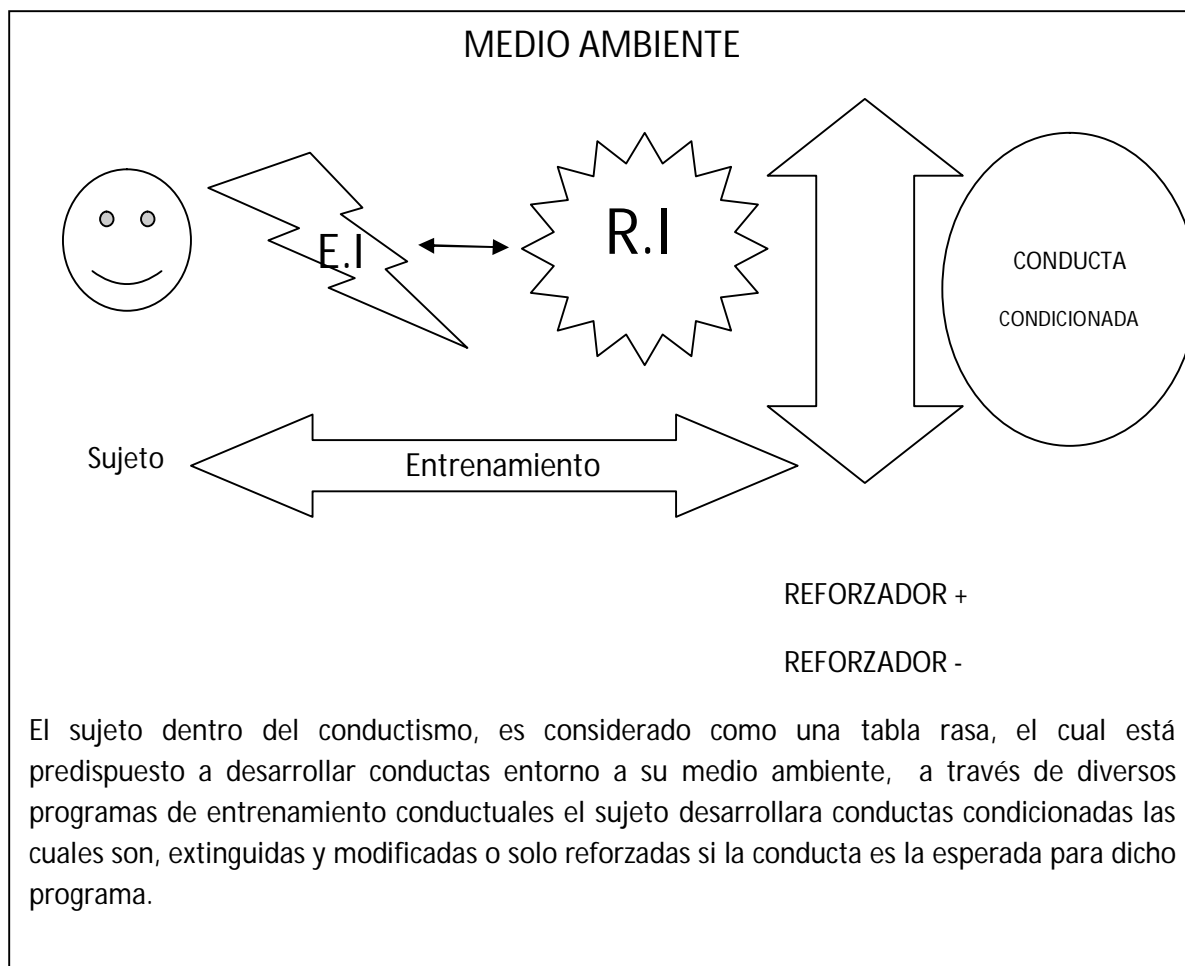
MEDIO AMBIENTE

E.I

R.I

CONDUCTA

CONDICIONADA

Sujeto

Entrenamiento

REFORZADOR +

REFORZADOR -

El sujeto dentro del conductismo, es considerado como una tabla rasa, el cual está predispuesto a desarrollar conductas entorno a su medio ambiente, a través de diversos programas de entrenamiento conductuales el sujeto desarrollara conductas condicionadas las cuales son, extinguidas y modificadas o solo reforzadas si la conducta es la esperada para dicho programa.